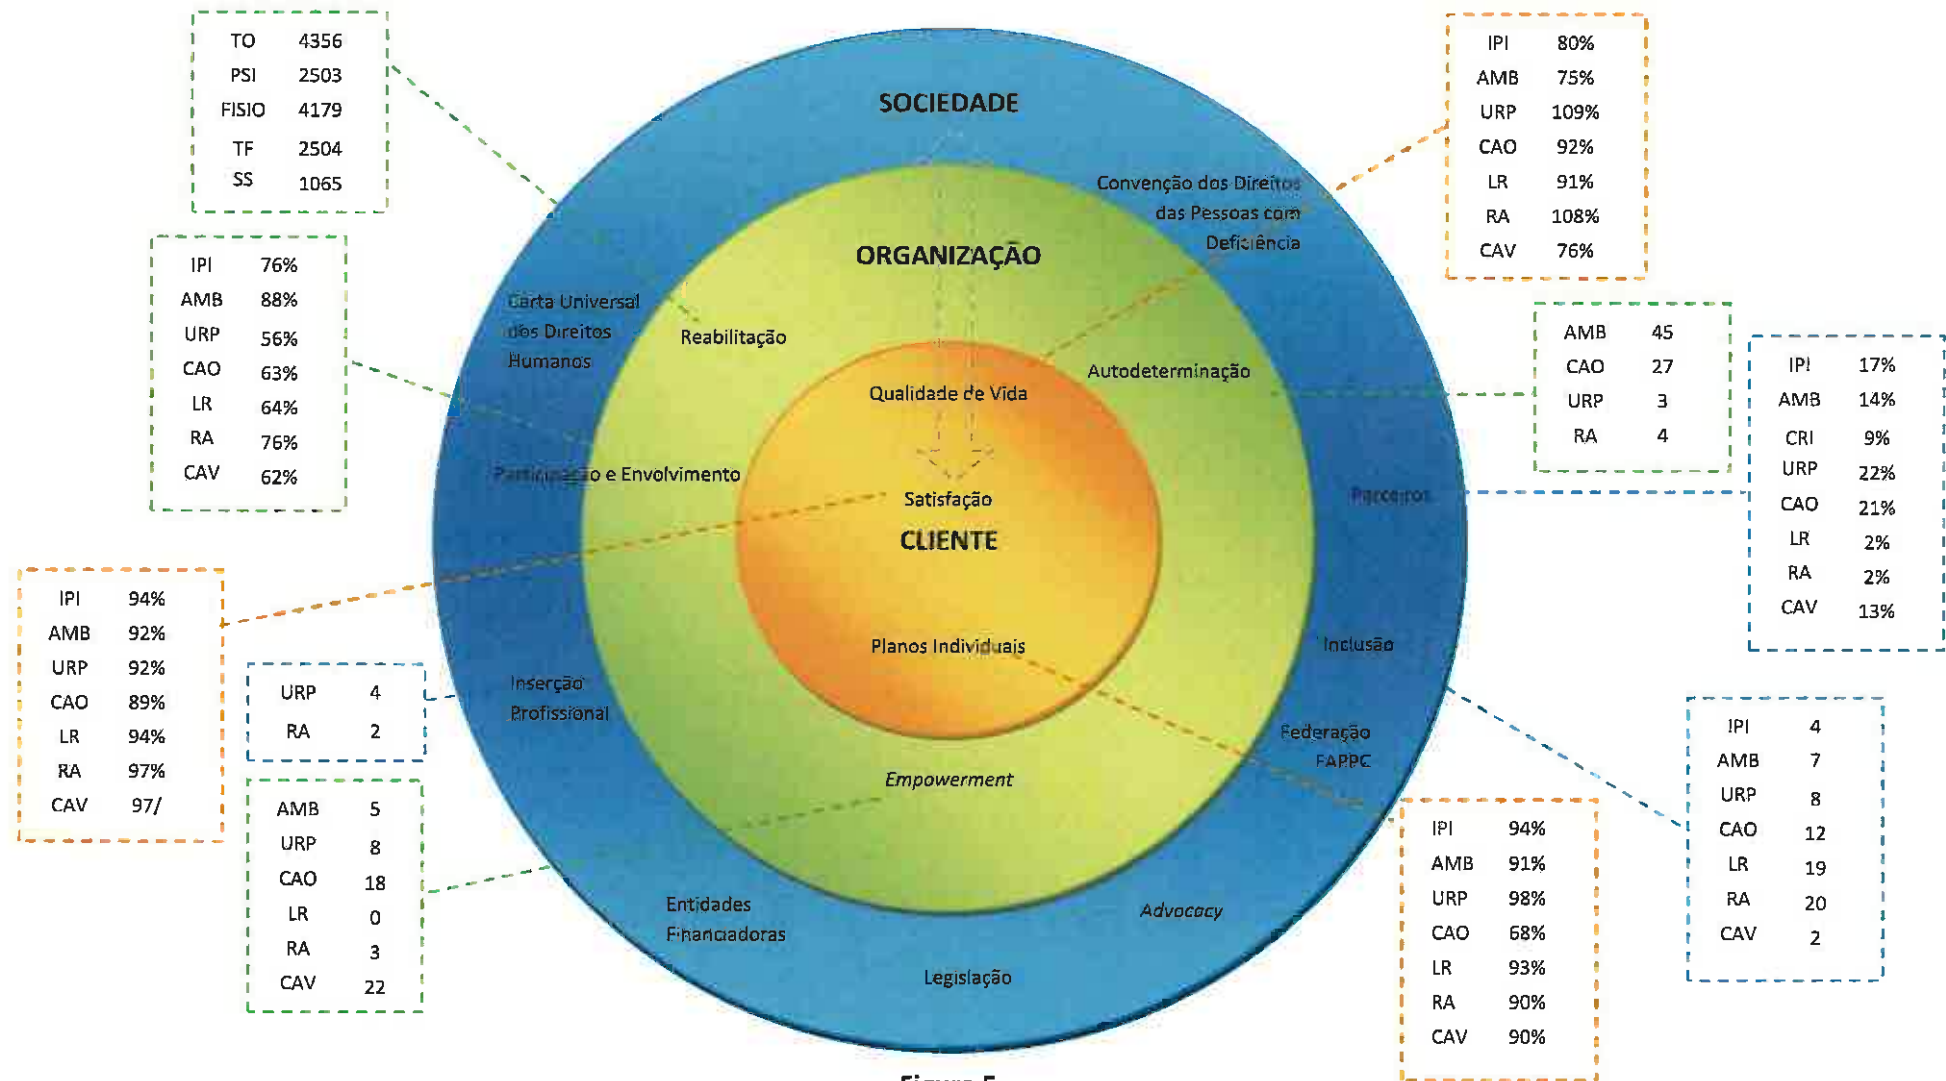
| TO | 4356 |
|---|---|
| PSI | 2503 |
| FISIO | 4179 |
| TF | 2504 |
| SS | 1065 |

SOCIEDADE

| IPI | 80% |
|---|---|
| AMB | 75% |
| URP | 109% |
| CAO | 92% |
| LR | 91% |
| RA | 108% |
| CAV | 76% |

Convenção dos Direitos das Pessoas com Deficiência

ORGANIZAÇÃO

| IPI | 76% |
|---|---|
| AMB | 88% |
| URP | 56% |
| CAO | 63% |
| LR | 64% |
| RA | 76% |
| CAV | 62% |

Carta Universal dos Direitos Humanos

Reabilitação

Autodeterminação

| AMB | 45 |
|---|---|
| CAO | 27 |
| URP | 3 |
| RA | 4 |

| IPI | 17% |
|---|---|
| AMB | 14% |
| CRI | 9% |
| URP | 22% |
| CAO | 21% |
| LR | 2% |
| RA | 2% |
| CAV | 13% |

Qualidade de Vida

Participação e Envolvimento

Satisfação

CLIENTE

Parceiros

| IPI | 94% |
|---|---|
| AMB | 92% |
| URP | 92% |
| CAO | 89% |
| LR | 94% |
| RA | 97% |
| CAV | 97/ |

Planos Individuais

Inclusão

| URP | 4 |
|---|---|
| RA | 2 |

Inserção Profissional

Federação FAPPC

| IPI | 4 |
|---|---|
| AMB | 7 |
| URP | 8 |
| CAO | 12 |
| LR | 19 |
| RA | 20 |
| CAV | 2 |

Empowerment

| AMB | 5 |
|---|---|
| URP | 8 |
| CAO | 18 |
| LR | 0 |
| RA | 3 |
| CAV | 22 |

| IPI | 94% |
|---|---|
| AMB | 91% |
| URP | 98% |
| CAO | 68% |
| LR | 93% |
| RA | 90% |
| CAV | 90% |

Entidades Financiadoras

Advocacy

Legislação

Figura 5